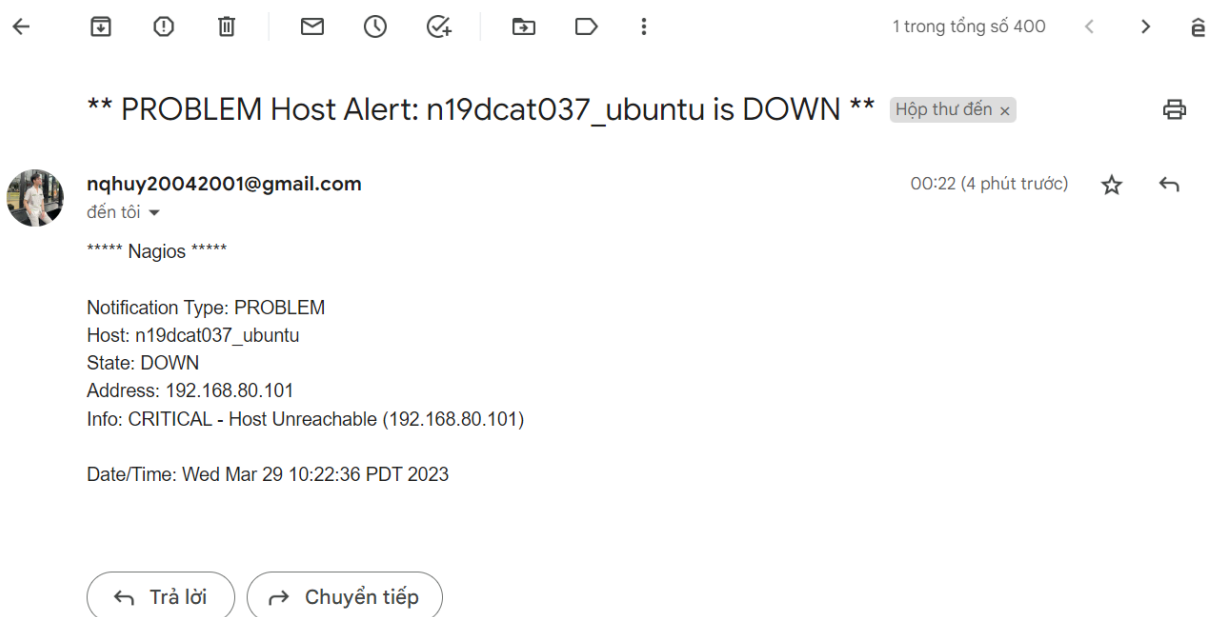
1 trong tổng số 400

** PROBLEM Host Alert: n19dcat037_ubuntu is DOWN ** Hộp thư đến ×

nqhuy20042001@gmail.com
đến tôi

00:22 (4 phút trước)

***** Nagios *****

Notification Type: PROBLEM
Host: n19dcat037_ubuntu
State: DOWN
Address: 192.168.80.101
Info: CRITICAL - Host Unreachable (192.168.80.101)

Date/Time: Wed Mar 29 10:22:36 PDT 2023

Trả lời
Chuyển tiếp